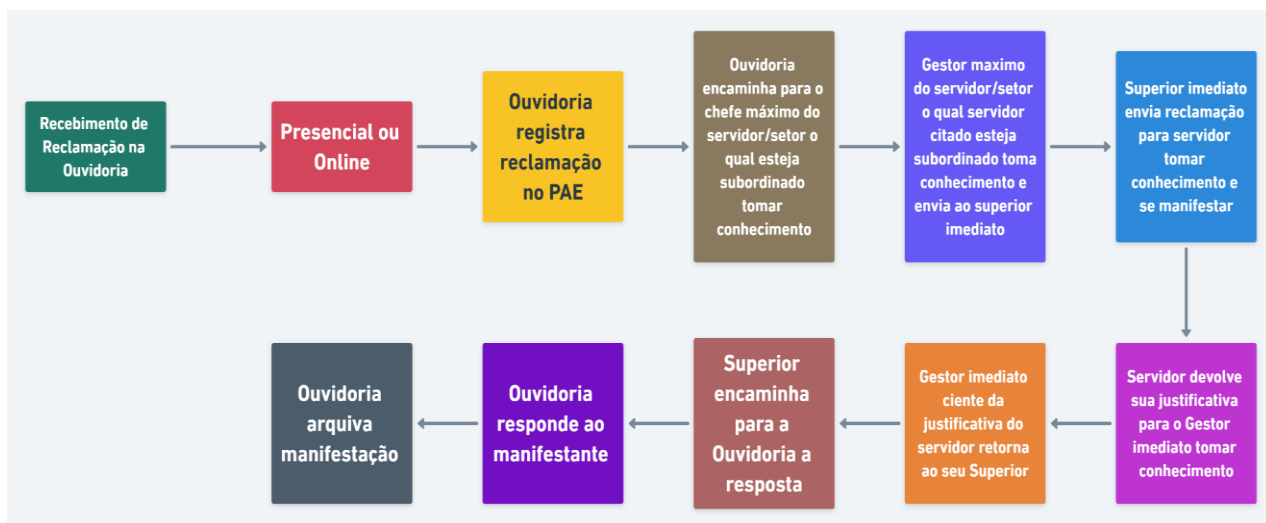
Recebimento de Reclamação na Ouvidoria

Presencial ou Online

Ouvidoria registra reclamação no PAE

Ouvidoria encaminha para o chefe máximo do servidor/setor o qual esteja subordinado tomar conhecimento

Gestor maximo do servidor/setor o qual servidor citado esteja subordinado toma conhecimento e envia ao superior imediato

Superior imediato envia reclamação para servidor tomar conhecimento e se manifestar

Servidor devolve sua justificativa para o Gestor imediato tomar conhecimento

Gestor imediato ciente da justificativa do servidor retorna ao seu Superior

Superior encaminha para a Ouvidoria a resposta

Ouvidoria responde ao manifestante

Ouvidoria arquiva manifestação